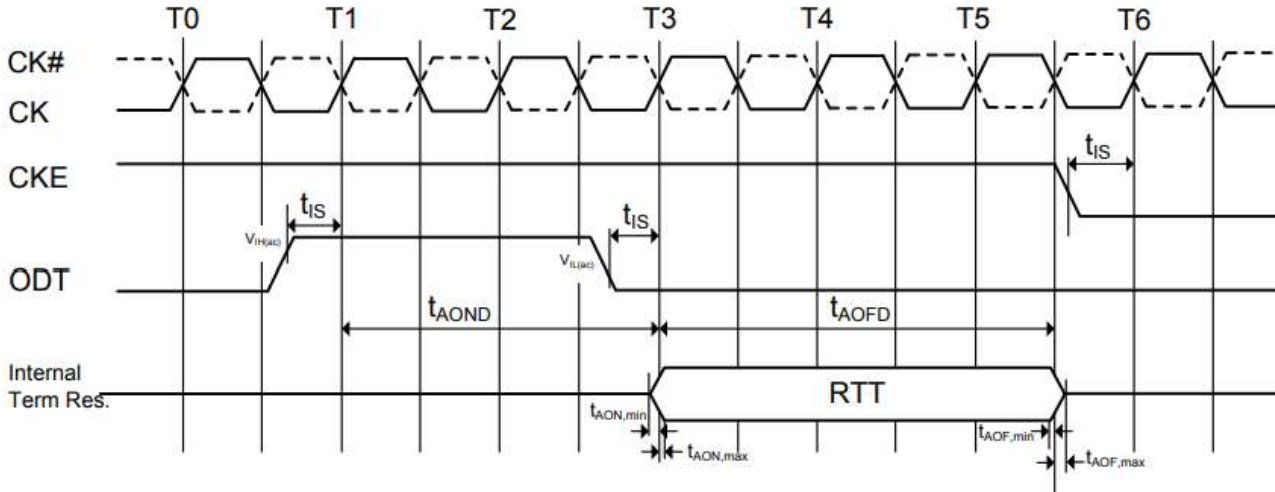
T0 T1 T2 T3 T4 T5 T6

CK#
CK

CKE

$t_{IS}$

$t_{IS}$

$t_{IS}$

$V_{IH(ac)}$

$V_{IL(ac)}$

ODT

$t_{AOND}$

$t_{AOFD}$

Internal Term Res.

RTT

$t_{AON,min}$

$t_{AON,max}$

$t_{AOF,min}$

$t_{AOF,max}$